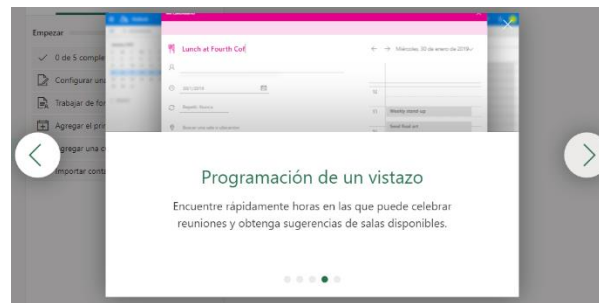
Empezar

0 de 5 comple

Configurar una

Trabajar de for

Agregar el pri

Agregar una c

Importar conta

Lunch at Fourth Caf

Miércoles, 30 de enero de 2019

Weekly stand up

Programación de un vistazo

Encuentre rápidamente horas en las que puede celebrar reuniones y obtenga sugerencias de salas disponibles.